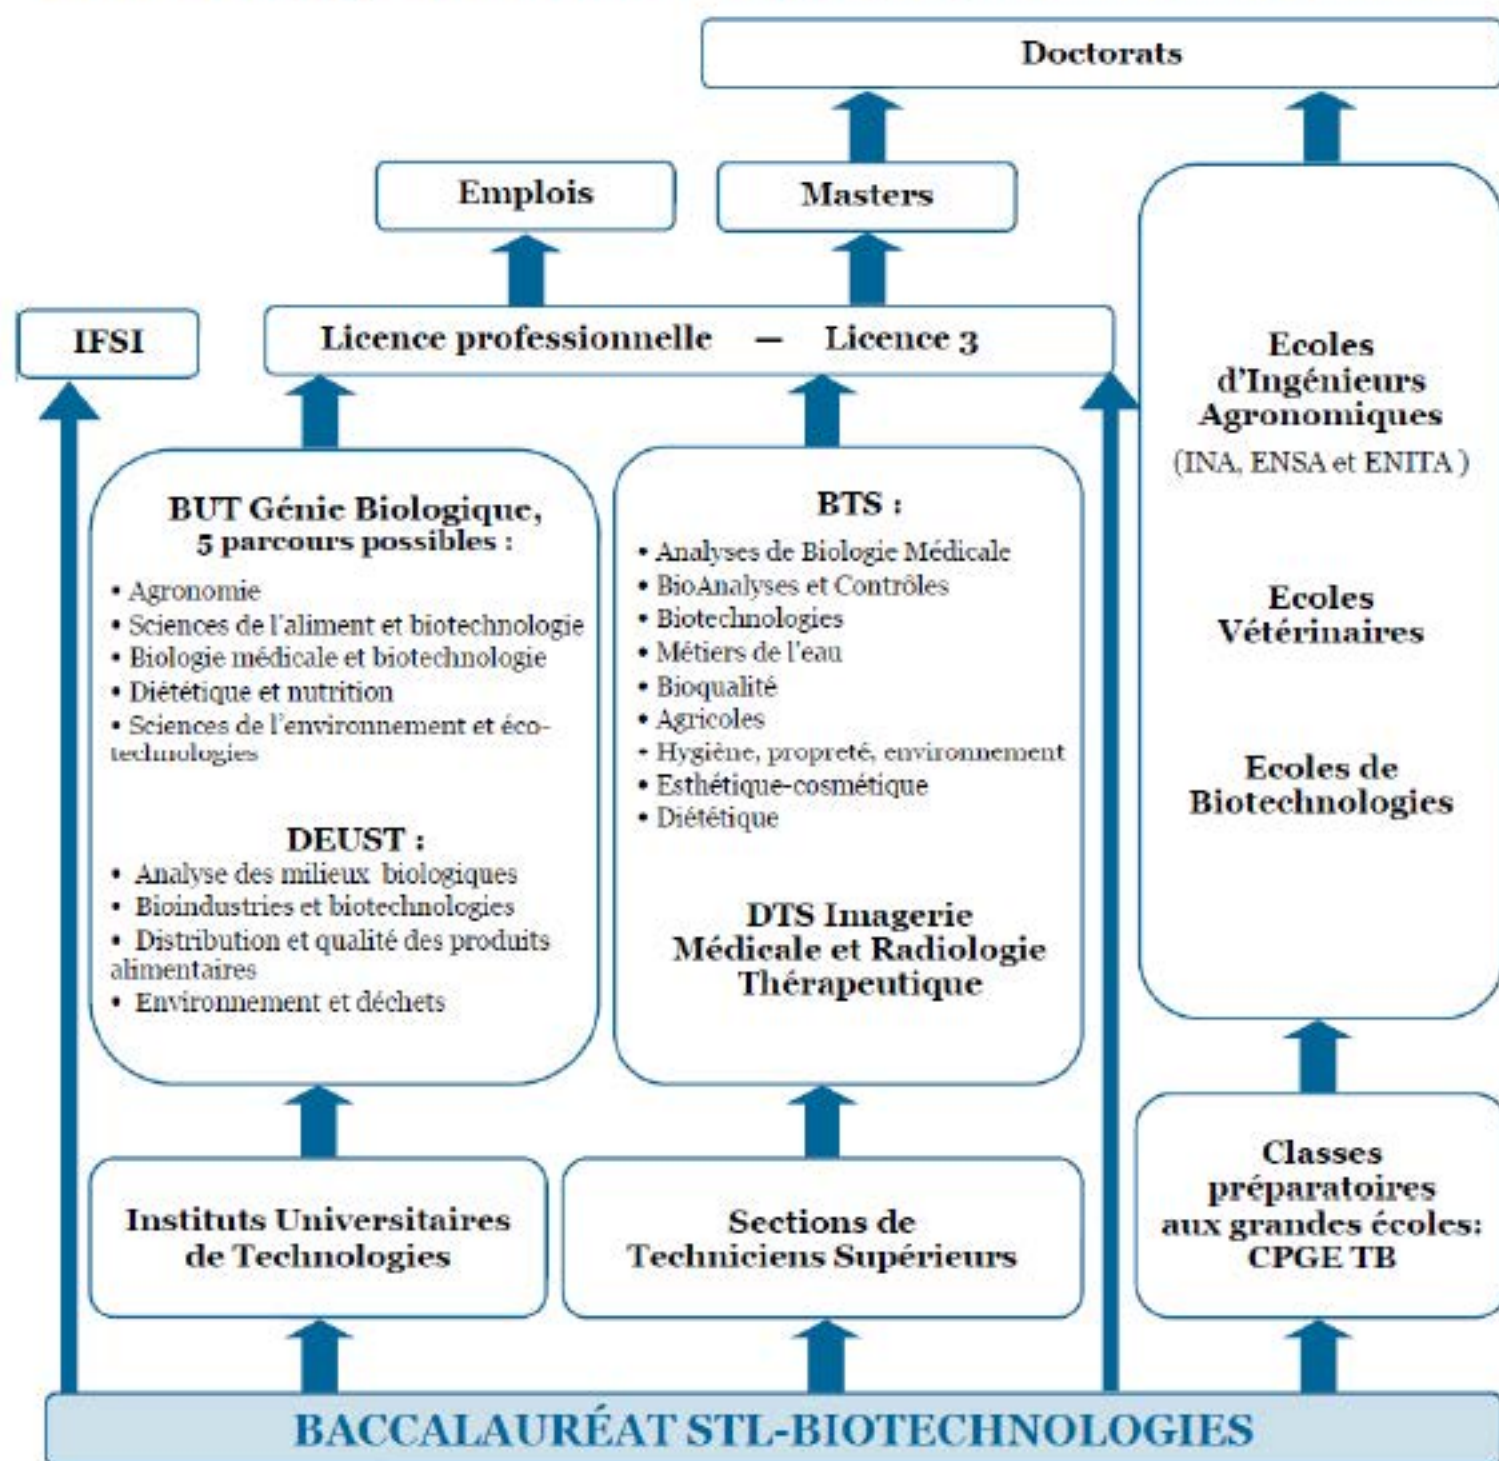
Doctorats

Emplois

Masters

IFSI

Licence professionnelle – Licence 3

Ecoles d'Ingénieurs Agronomiques
(INA, ENSA et ENITA )

BUT Génie Biologique, 5 parcours possibles :
• Agronomie
• Sciences de l'aliment et biotechnologie
• Biologie médicale et biotechnologie
• Diététique et nutrition
• Sciences de l'environnement et écotechnologies

DEUST :
• Analyse des milieux biologiques
• Bioindustries et biotechnologies
• Distribution et qualité des produits alimentaires
• Environnement et déchets

BTS :
• Analyses de Biologie Médicale
• BioAnalyses et Contrôles
• Biotechnologies
• Métiers de l'eau
• Bioqualité
• Agricoles
• Hygiène, propreté, environnement
• Esthétique-cosmétique
• Diététique

DTS Imagerie Médicale et Radiologie Thérapeutique

Ecoles Vétérinaires

Ecoles de Biotechnologies

Instituts Universitaires de Technologies

Sections de Techniciens Supérieurs

Classes préparatoires aux grandes écoles: CPGE TB

BACCALAURÉAT STL-BIOTECHNOLOGIES